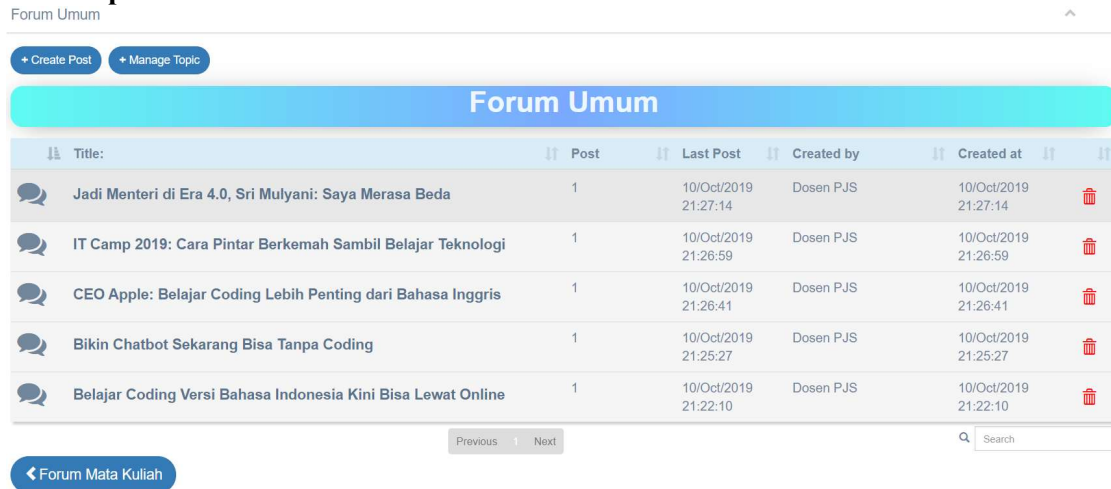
Forum Umum

+ Create Post + Manage Topic

Forum Umum

| Title: | Post | Last Post | Created by | Created at | |
|---|---|---|---|---|---|
| Jadi Menteri di Era 4.0, Sri Mulyani: Saya Merasa Beda | 1 | 10/Oct/2019 21:27:14 | Dosen PJS | 10/Oct/2019 21:27:14 | |
| IT Camp 2019: Cara Pintar Berkemah Sambil Belajar Teknologi | 1 | 10/Oct/2019 21:26:59 | Dosen PJS | 10/Oct/2019 21:26:59 | |
| CEO Apple: Belajar Coding Lebih Penting dari Bahasa Inggris | 1 | 10/Oct/2019 21:26:41 | Dosen PJS | 10/Oct/2019 21:26:41 | |
| Bikin Chatbot Sekarang Bisa Tanpa Coding | 1 | 10/Oct/2019 21:25:27 | Dosen PJS | 10/Oct/2019 21:25:27 | |
| Belajar Coding Versi Bahasa Indonesia Kini Bisa Lewat Online | 1 | 10/Oct/2019 21:22:10 | Dosen PJS | 10/Oct/2019 21:22:10 | |

Previous 1 Next

Search

❮ Forum Mata Kuliah